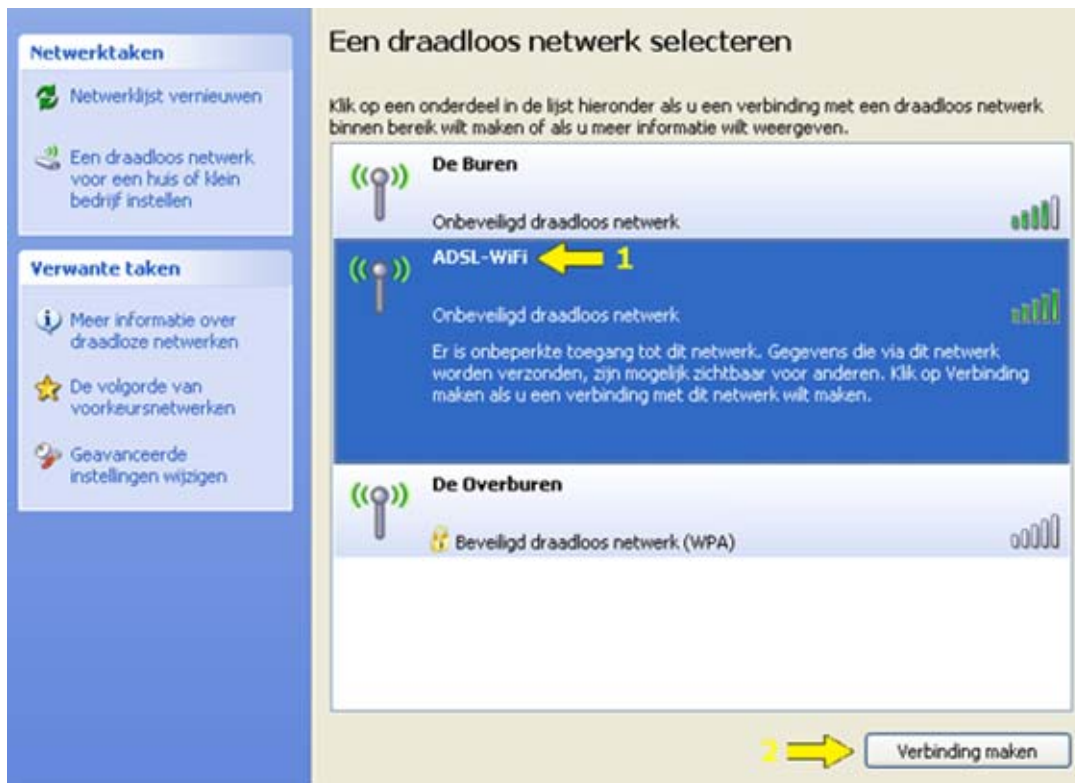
Netwerktaken

Netwerklijst vernieuwen

Een draadloos netwerk voor een huis of klein bedrijf instellen

Verwante taken

Meer informatie over draadloze netwerken

De volgorde van voorkeursnetwerken

Geavanceerde instellingen wijzigen

Een draadloos netwerk selecteren

Klik op een onderdeel in de lijst hieronder als u een verbinding met een draadloos netwerk binnen bereik wilt maken of als u meer informatie wilt weergeven.

De Buren

Onbeveiligd draadloos netwerk

ADSL-WiFi 1

Onbeveiligd draadloos netwerk

Er is onbeperkte toegang tot dit netwerk. Gegevens die via dit netwerk worden verzonden, zijn mogelijk zichtbaar voor anderen. Klik op Verbinding maken als u een verbinding met dit netwerk wilt maken.

De Overburen

Beveiligd draadloos netwerk (WPA)

2

Verbinding maken